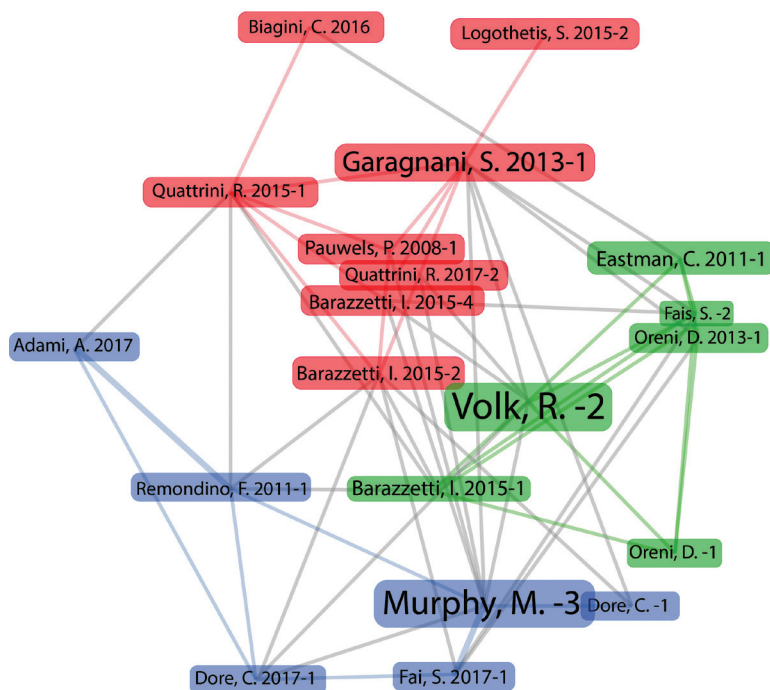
Biagini, C. 2016

Logothetis, S. 2015-2

Garagnani, S. 2013-1

Quattrini, R. 2015-1

Pauwels, P. 2008-1

Quattrini, R. 2017-2

Eastman, C. 2011-1

Barazzetti, I. 2015-4

Fais, S. -2

Oreni, D. 2013-1

Adami, A. 2017

Barazzetti, I. 2015-2

Volk, R. -2

Remondino, F. 2011-1

Barazzetti, I. 2015-1

Oreni, D. -1

Murphy, M. -3

Dore, C. -1

Dore, C. 2017-1

Fai, S. 2017-1